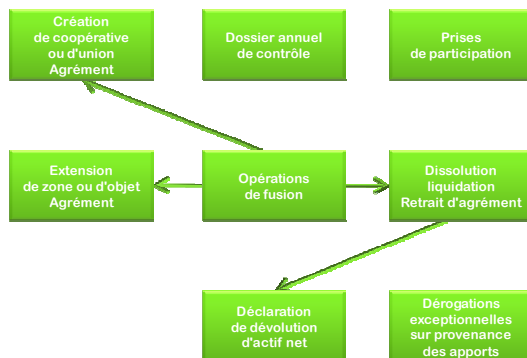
Création
de coopérative
ou d'union
Agrément

Dossier annuel
de contrôle

Prises
de participation

Extension
de zone ou d'objet
Agrément

Opérations
de fusion

Dissolution
liquidation
Retrait d'agrément

Déclaration
de dévolution
d'actif net

Dérogations
exceptionnelles
sur provenance
des apports